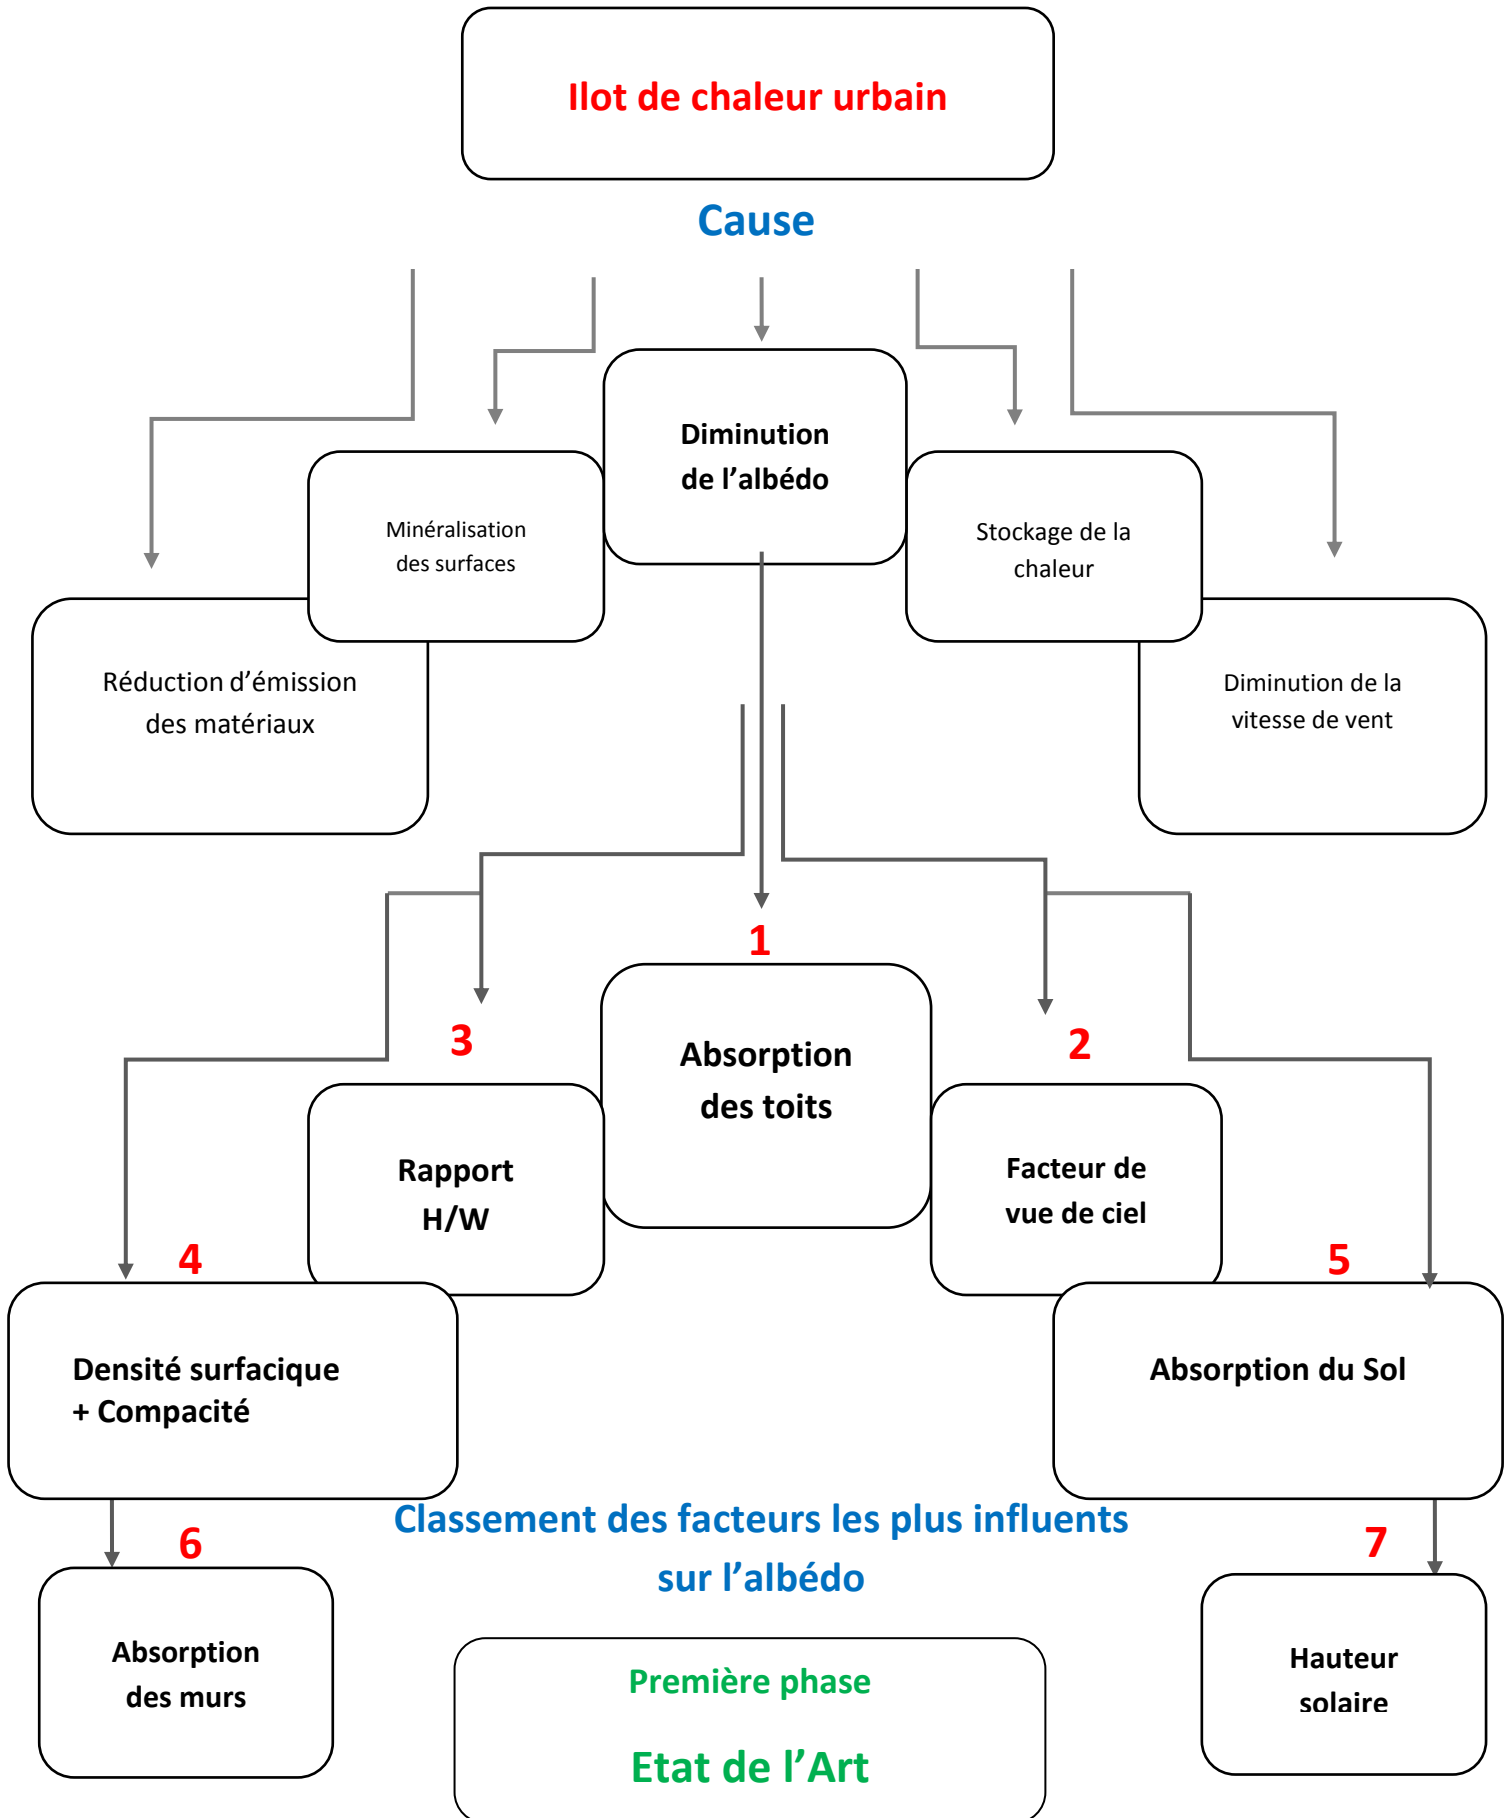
Ilot de chaleur urbain

Cause

Diminution de l’albédo

Minéralisation des surfaces

Stockage de la chaleur

Réduction d’émission des matériaux

Diminution de la vitesse de vent

1

Absorption des toits

3

Rapport H/W

2

Facteur de vue de ciel

4

Densité surfacique + Compacité

5

Absorption du Sol

Classement des facteurs les plus influents sur l’albédo

6

Absorption des murs

7

Hauteur solaire

Première phase

Etat de l’Art